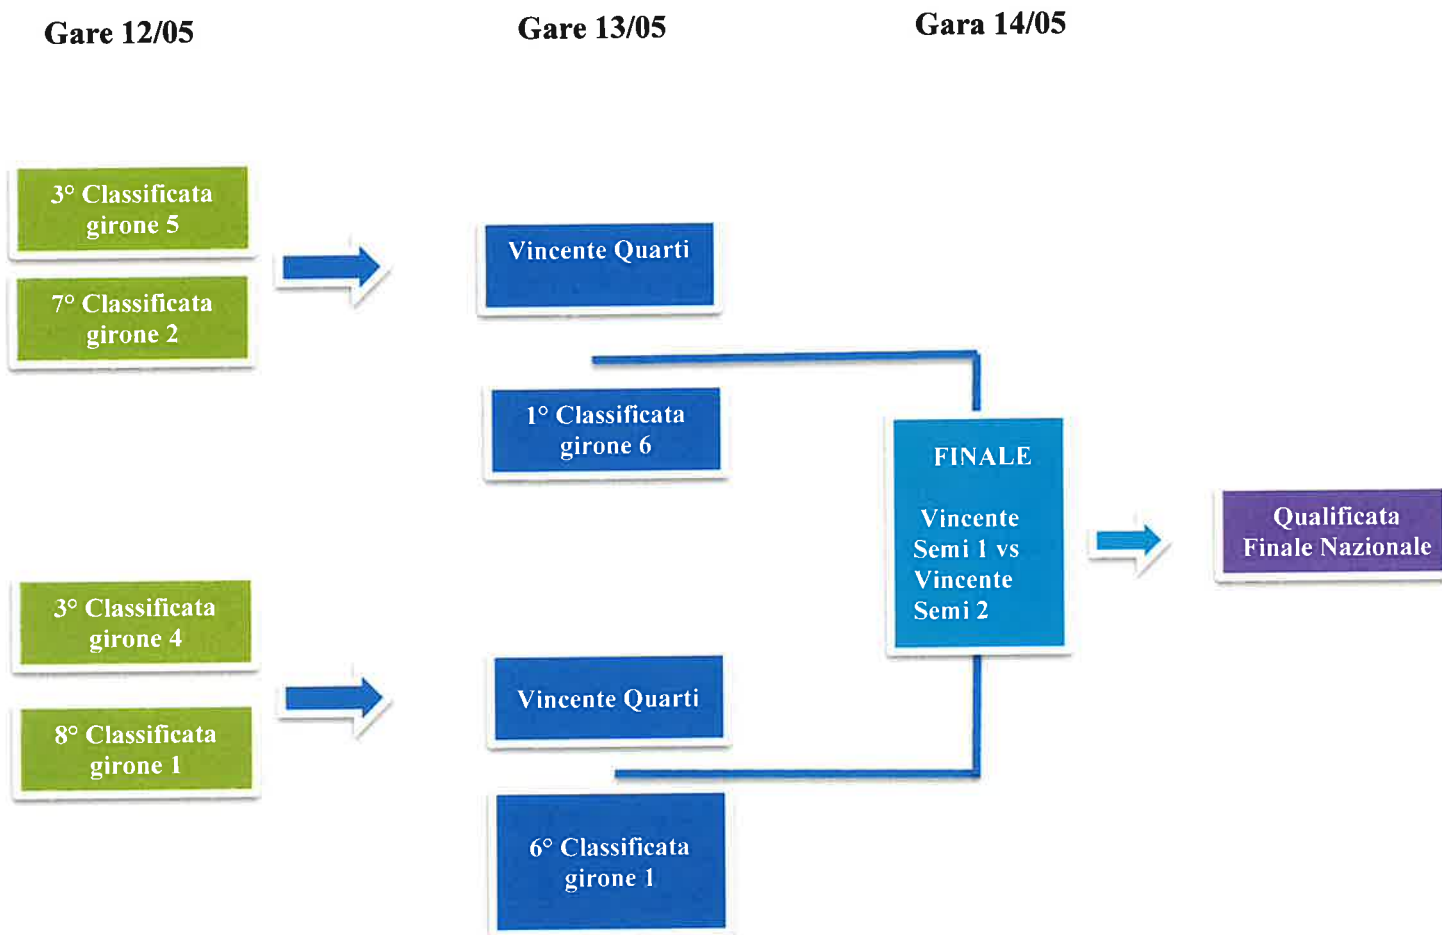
Gare 12/05

Gare 13/05

Gara 14/05

3° Classificata girone 5

7° Classificata girone 2

Vincente Quarti

1° Classificata girone 6

FINALE

Vincente Semi 1 vs Vincente Semi 2

Qualificata Finale Nazionale

3° Classificata girone 4

8° Classificata girone 1

Vincente Quarti

6° Classificata girone 1